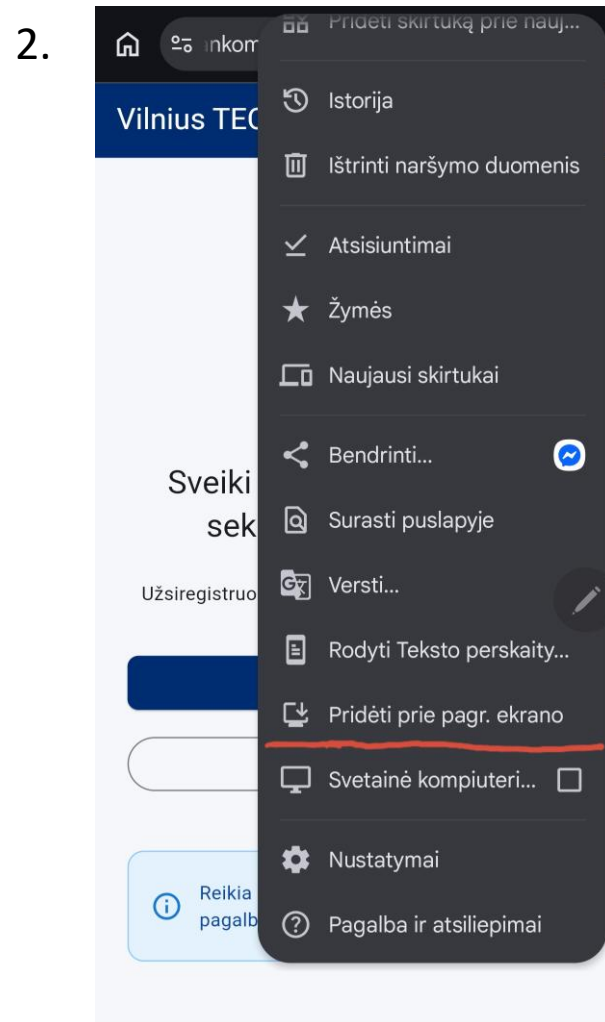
2.

nkom

Vilnius TEC

Sveiki

sek

Užsiregistruo

Reikia

pagalb

Pridėti skirtuką prie nauj...

Istorija

Ištrinti naršymo duomenis

Atsisiuntimai

Žymės

Naujausi skirtukai

Bendrinti...

Surasti puslapyje

Versti...

Rodyti Teksto perskaity...

Pridėti prie pagr. ekrano

Svetainė kompiuteri...

Nustatymai

Pagalba ir atsiliepimai